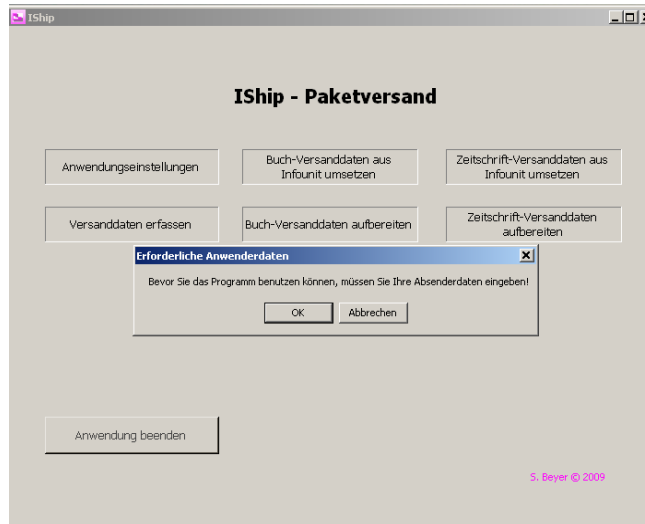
IShip

IShip - Paketversand

Anwendungseinstellungen

Buch-Versanddaten aus Infounit umsetzen

Zeitschrift-Versanddaten aus Infounit umsetzen

Versanddaten erfassen

Buch-Versanddaten aufbereiten

Zeitschrift-Versanddaten aufbereiten

Erforderliche Anwenderdaten

Bevor Sie das Programm benutzen können, müssen Sie Ihre Absenderdaten eingeben!

OK

Abbrechen

Anwendung beenden

S. Beyer © 2009